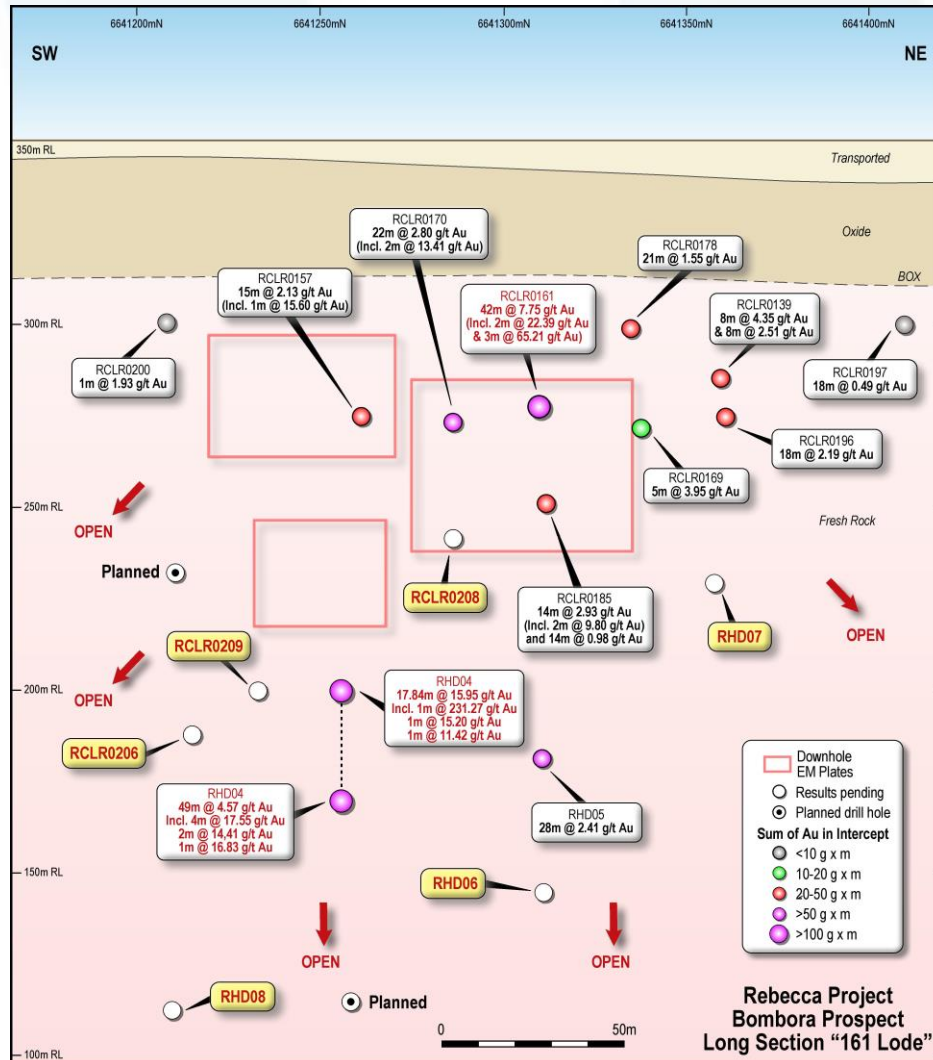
6641200mN 6641250mN 6641300mN 6641350mN 6641400mN

SW NE

350m RL

Transported

Oxide

BOX

RCLR0170
22m @ 2.80 g/t Au
(Incl. 2m @ 13.41 g/t Au)

RCLR0178
21m @ 1.55 g/t Au

RCLR0157
15m @ 2.13 g/t Au
(Incl. 1m @ 15.60 g/t Au)

RCLR0161
42m @ 7.75 g/t Au
(Incl. 2m @ 22.39 g/t Au
& 3m @ 65.21 g/t Au)

RCLR0139
8m @ 4.35 g/t Au
& 8m @ 2.51 g/t Au

300m RL

RCLR0200
1m @ 1.93 g/t Au

RCLR0197
18m @ 0.49 g/t Au

RCLR0196
18m @ 2.19 g/t Au

RCLR0169
5m @ 3.95 g/t Au

250m RL

OPEN

Fresh Rock

Planned

RCLR0208

RCLR0185
14m @ 2.93 g/t Au
(Incl. 2m @ 9.80 g/t Au)
and 14m @ 0.98 g/t Au

RHD07

OPEN

RCLR0209

200m RL

OPEN

RHD04
17.84m @ 15.95 g/t Au
Incl. 1m @ 231.27 g/t Au
1m @ 15.20 g/t Au
1m @ 11.42 g/t Au

RCLR0206

Downhole EM Plates
Results pending
Planned drill hole
Sum of Au in Intercept
<10 g x m
10-20 g x m
20-50 g x m
>50 g x m
>100 g x m

RHD04
49m @ 4.57 g/t Au
Incl. 4m @ 17.55 g/t Au
2m @ 14,41 g/t Au
1m @ 16.83 g/t Au

RHD05
28m @ 2.41 g/t Au

150m RL

RHD06

OPEN

OPEN

RHD08

Planned

0 50m

Rebecca Project
Bombora Prospect
Long Section "161 Lode"

100m RL